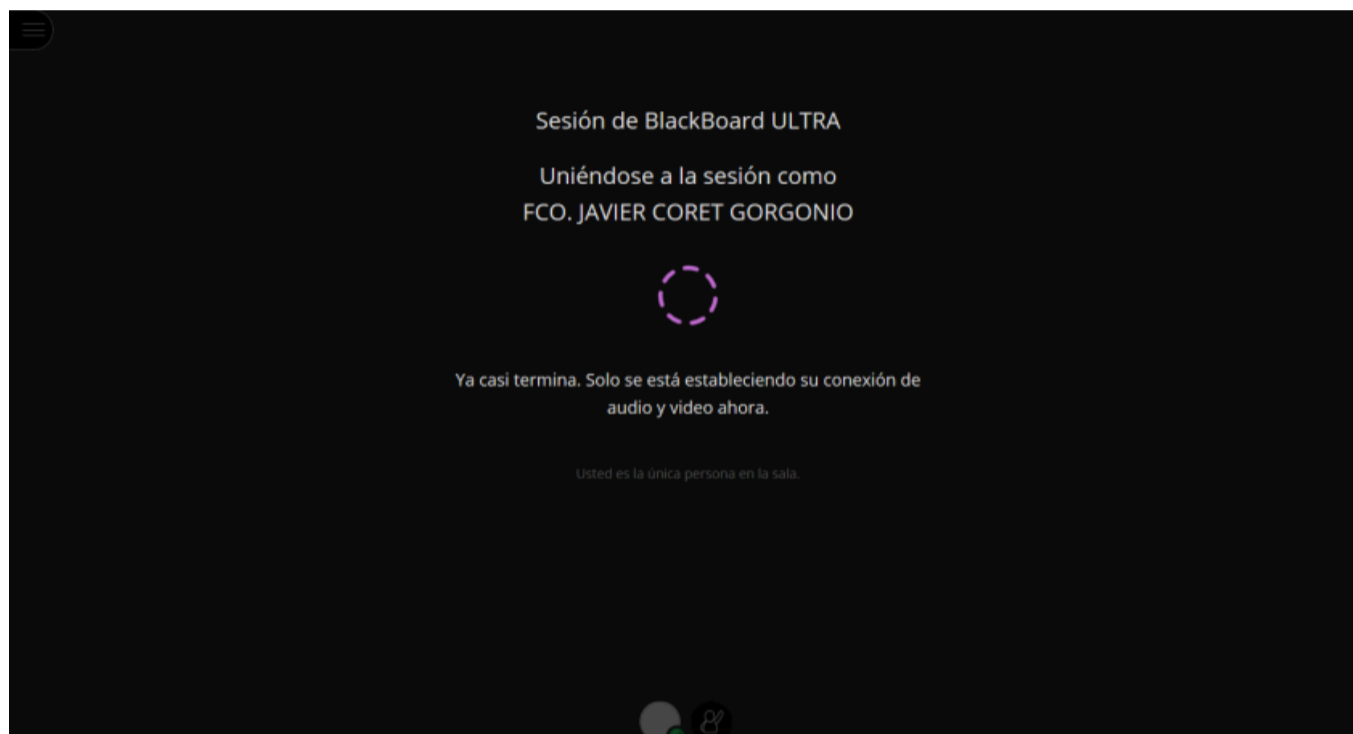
Sesión de BlackBoard ULTRA

Uniéndose a la sesión como
FCO. JAVIER CORET GORGONIO

Ya casi termina. Solo se está estableciendo su conexión de audio y video ahora.

Usted es la única persona en la sala.